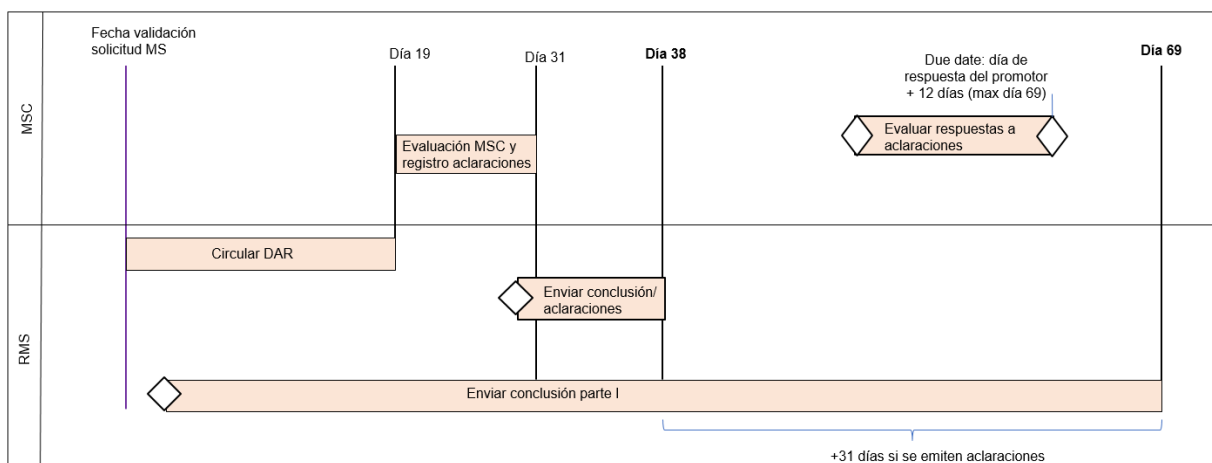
MSC

RMS

Fecha validación solicitud MS

Día 19

Día 31

Día 38

Due date: día de respuesta del promotor + 12 días (max día 69)

Día 69

Evaluación MSC y registro aclaraciones

Evaluar respuestas a aclaraciones

Circular DAR

Enviar conclusión/ aclaraciones

Enviar conclusión parte I

+31 días si se emiten aclaraciones